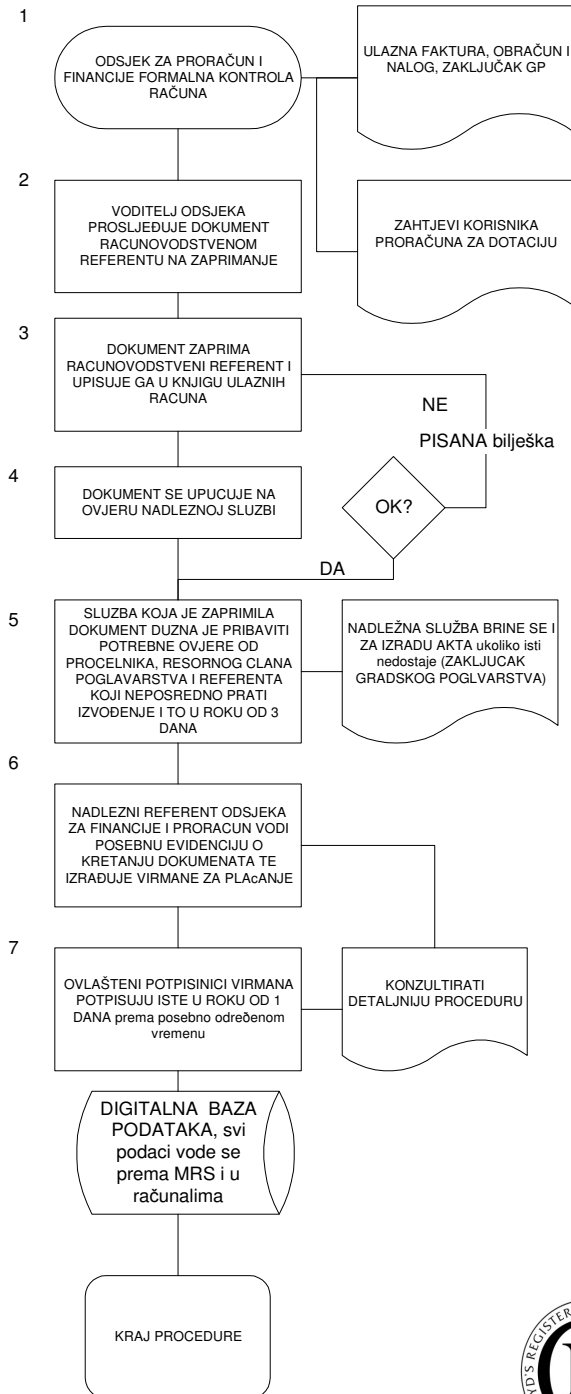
1

ODSJEK ZA PRORAČUN I FINANCIJE FORMALNA KONTROLA RAČUNA

ULAZNA FAKTURA, OBRAČUN I NALOG, ZAKLJUČAK GP

2

VODITELJ ODSJEKA PROSLJEĐUJE DOKUMENT RACUNOVODSTVENOM REFERENTU NA ZAPRIMANJE

ZAHTJEVI KORISNIKA PRORAČUNA ZA DOTACIJU

3

DOKUMENT ZAPRIMA RACUNOVODSTVENI REFERENT I UPISUJE GA U KNJIGU ULAZNIH RACUNA

NE

PISANA bilješka

4

DOKUMENT SE UPUCUJE NA OVJERU NADLEZNOJ SLUZBI

OK?

DA

5

SLUZBA KOJA JE ZAPRIMILA DOKUMENT DUZNA JE PRIBAVITI POTREBNE OVJERE OD PROCELNIKA, RESORNOG CLANA POGLAVARSTVA I REFERENTA KOJI NEPOSREDNO PRATI IZVOĐENJE I TO U ROKU OD 3 DANA

NADLEŽNA SLUŽBA BRINE SE I ZA IZRADU AKTA ukoliko isti nedostaje (ZAKLJUCAK GRADSKOG POGLVARSTVA)

6

NADLEZNI REFERENT ODSJEKA ZA FINANCIJE I PRORACUN VODI POSEBNU EVIDENCIJU O KRETANJU DOKUMENATA TE IZRAĐUJE VIRMANE ZA PLAcANJE

7

OVLAŠTENI POTPISINICI VIRMANA POTPISUJU ISTE U ROKU OD 1 DANA prema posebno određenom vremenu

KONZULTIRATI DETALJNIJU PROCEDURU

DIGITALNA BAZA PODATAKA, svi podaci vode se prema MRS i u računalima

KRAJ PROCEDURE

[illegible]D'S REGISTER